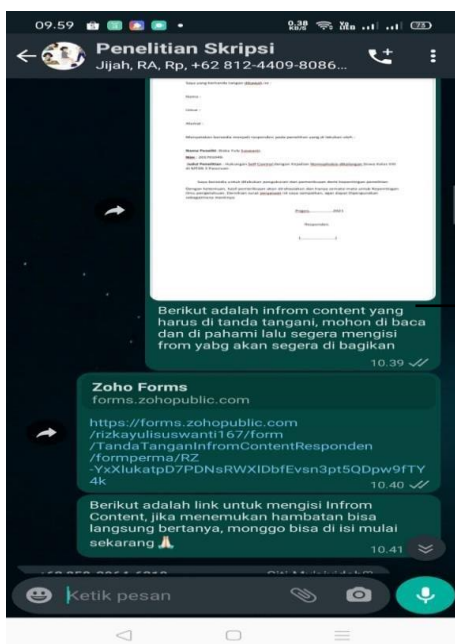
09.59

0,38 KB/S

75

Penelitian Skripsi

Jijah, RA, Rp, +62 812-4409-8086...

Saya yang bertanda tangan dibawah ini :

Nama :

Umur :

Alamat :

Menyatakan bersedia menjadi responden pada penelitian yang di lakukan oleh :

Nama Peneliti : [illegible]

Nim : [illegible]

Judul Penelitian : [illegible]

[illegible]

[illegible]

Berikut adalah infrom content yang harus di tanda tangani, mohon di baca dan di pahami lalu segera mengisi from yabg akan segera di bagikan

10.39

Zoho Forms

forms.zohopublic.com

https://forms.zohopublic.com/rizkayulisuswanti167/form/TandaTanganInfromContentResponden/formperma/RZ-YxXlukatpD7PDNsRWXIDbfEvsn3pt5QDpw9fTY4k

10.40

Berikut adalah link untuk mengisi Infrom Content, jika menemukan hambatan bisa langsung bertanya, monggo bisa di isi mulai sekarang 🙏

10.41

Ketik pesan